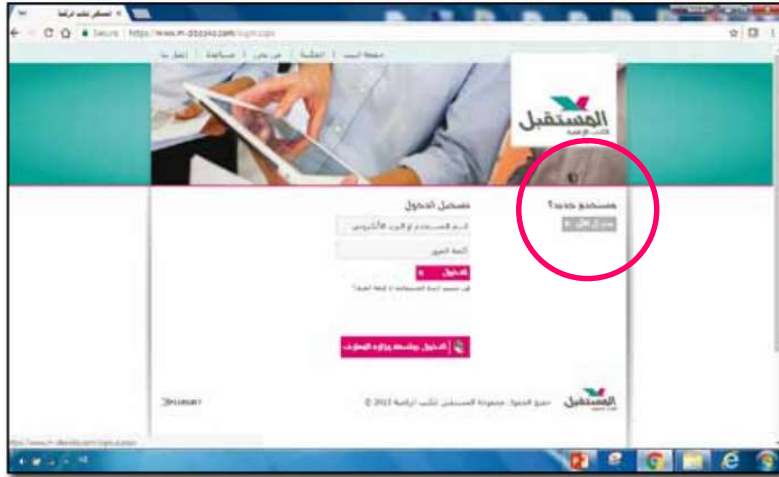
المستقبل لكتب الرياضة
Secure | https://www.m-ebooks.com/login.aspx

صفحة البيت | المكتبة | من نحن | مساعدة | اتصل بنا

المستقبل
كتب الرياضة

تسجيل الدخول
اسم المستخدم أو البريد الإلكتروني
كلمة المرور
الدخول
هل نسيت اسم المستخدم أو كلمة المرور؟

الدخول بواسطة وزارة التعليم

مستخدم جديد؟
سجل الآن

المستقبل
جميع الحقوق محفوظة لمجموعة المستقبل لكتب الرياضة 2013 ©